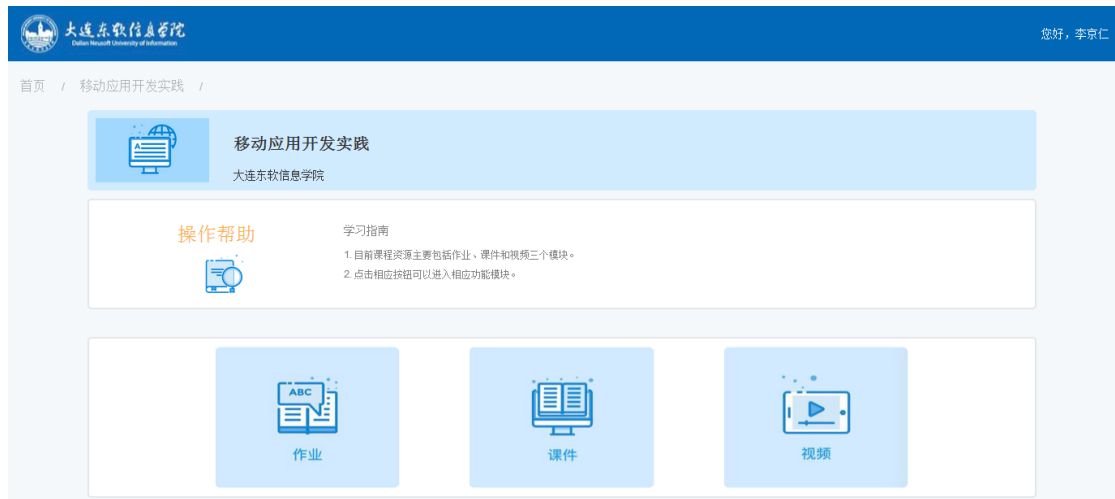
大连东软信息学院
Dalian Neusoft University of Information

您好，李京仁

首页 / 移动应用开发实践 /

移动应用开发实践

大连东软信息学院

操作帮助

学习指南

1. 目前课程资源主要包括作业、课件和视频三个模块。

2. 点击相应按钮可以进入相应功能模块。

ABC

作业

课件

视频